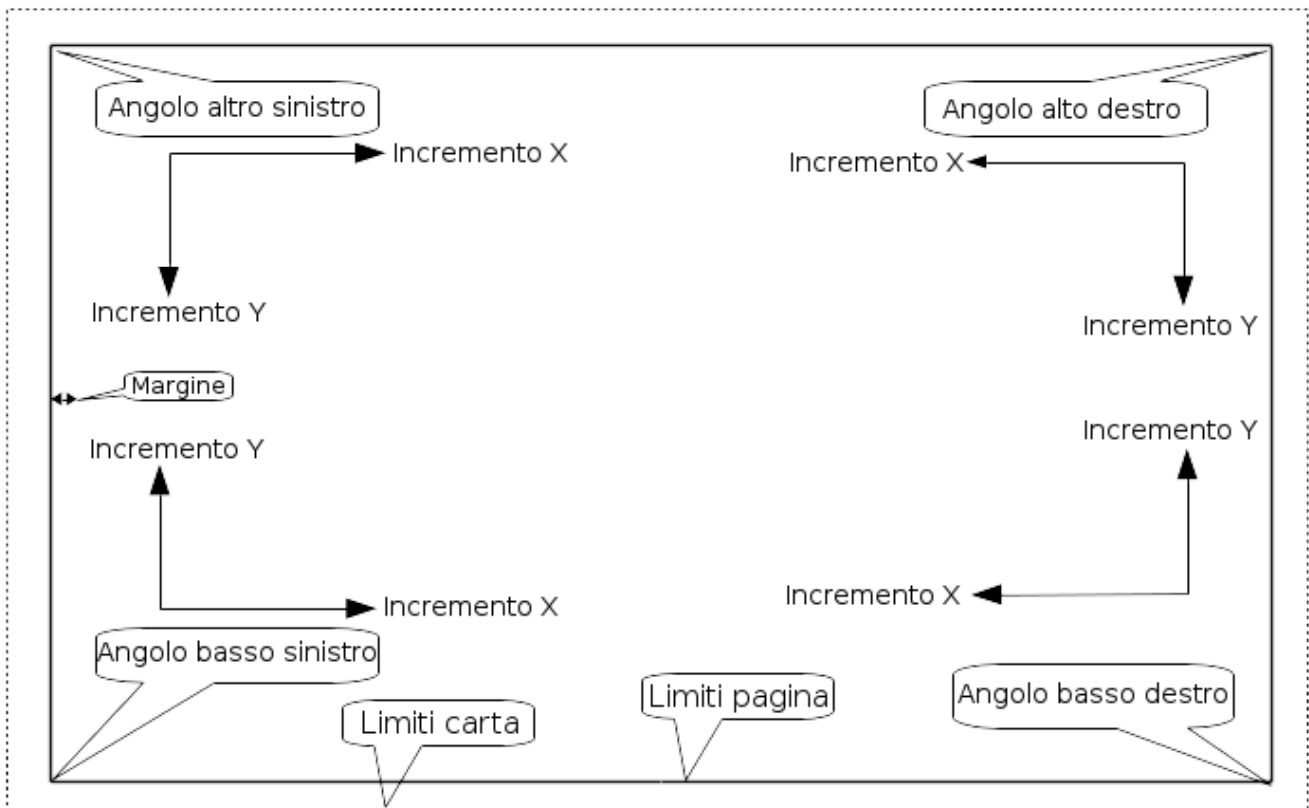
Angolo altro sinistro

Incremento X

Incremento Y

Angolo alto destro

Incremento X

Incremento Y

Margine

Incremento Y

Incremento X

Incremento Y

Incremento X

Angolo basso sinistro

Limiti carta

Limiti pagina

Angolo basso destro